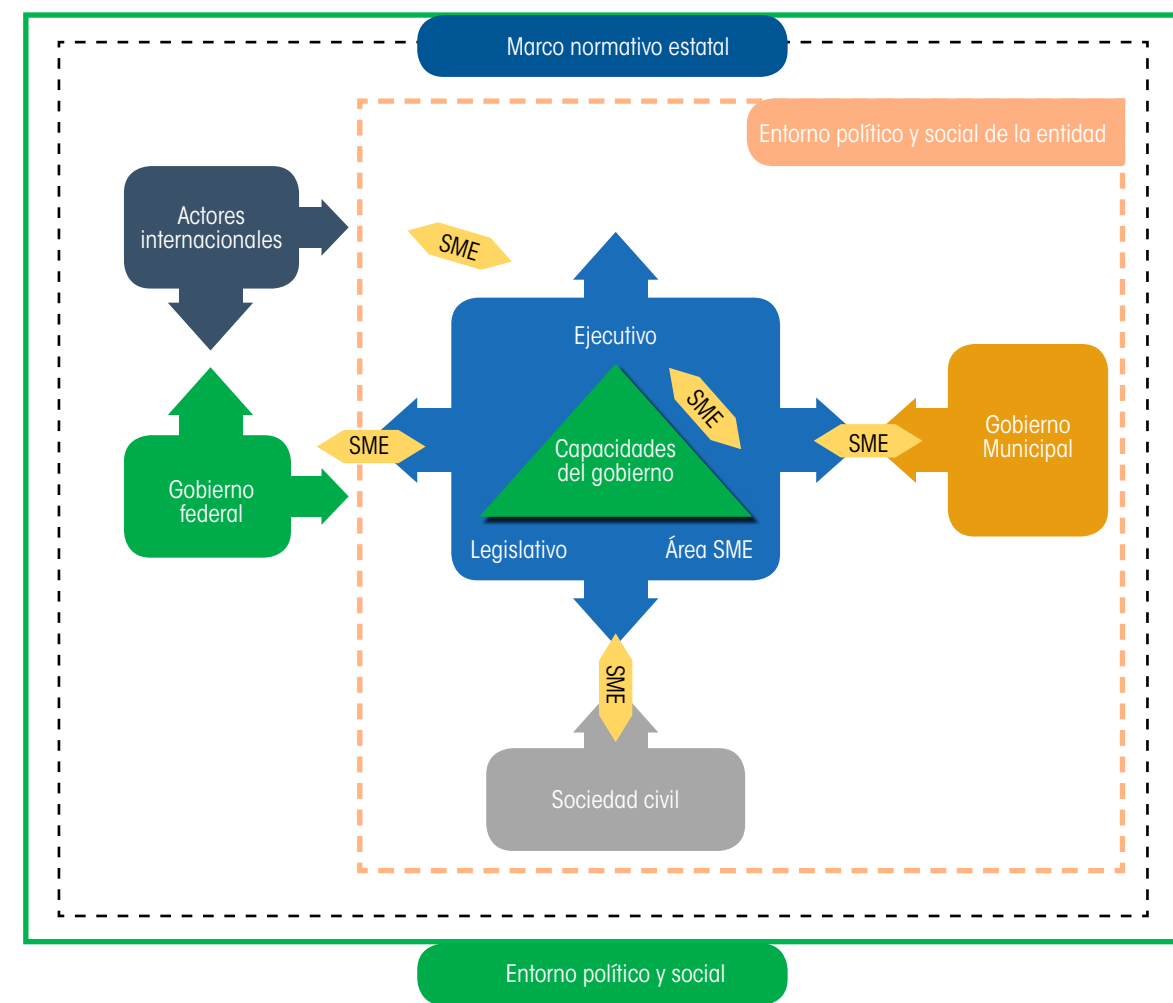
Marco normativo estatal

Entorno político y social de la entidad

Actores internacionales

SME

Ejecutivo

SME

SME

Capacidades del gobierno

SME

Gobierno Municipal

Gobierno federal

Legislativo

Área SME

SME

Sociedad civil

Entorno político y social